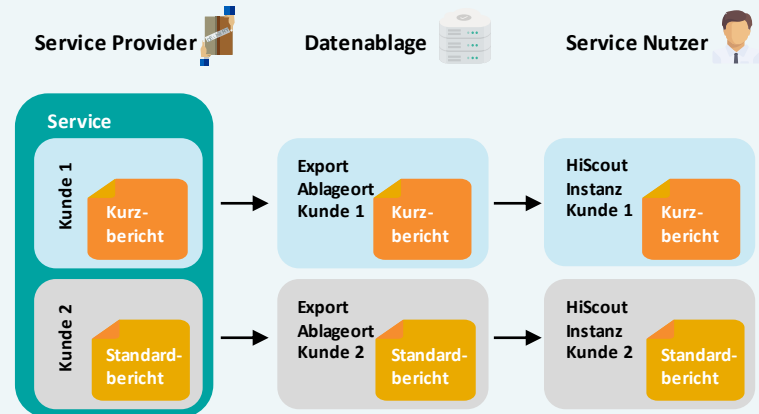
Service Provider

Datenablage

Service Nutzer

Service

Kunde 1

Kurzbericht

Kunde 2

Standardbericht

Export Ablageort Kunde 1

Kurzbericht

Export Ablageort Kunde 2

Standardbericht

HiScout Instanz Kunde 1

Kurzbericht

HiScout Instanz Kunde 2

Standardbericht